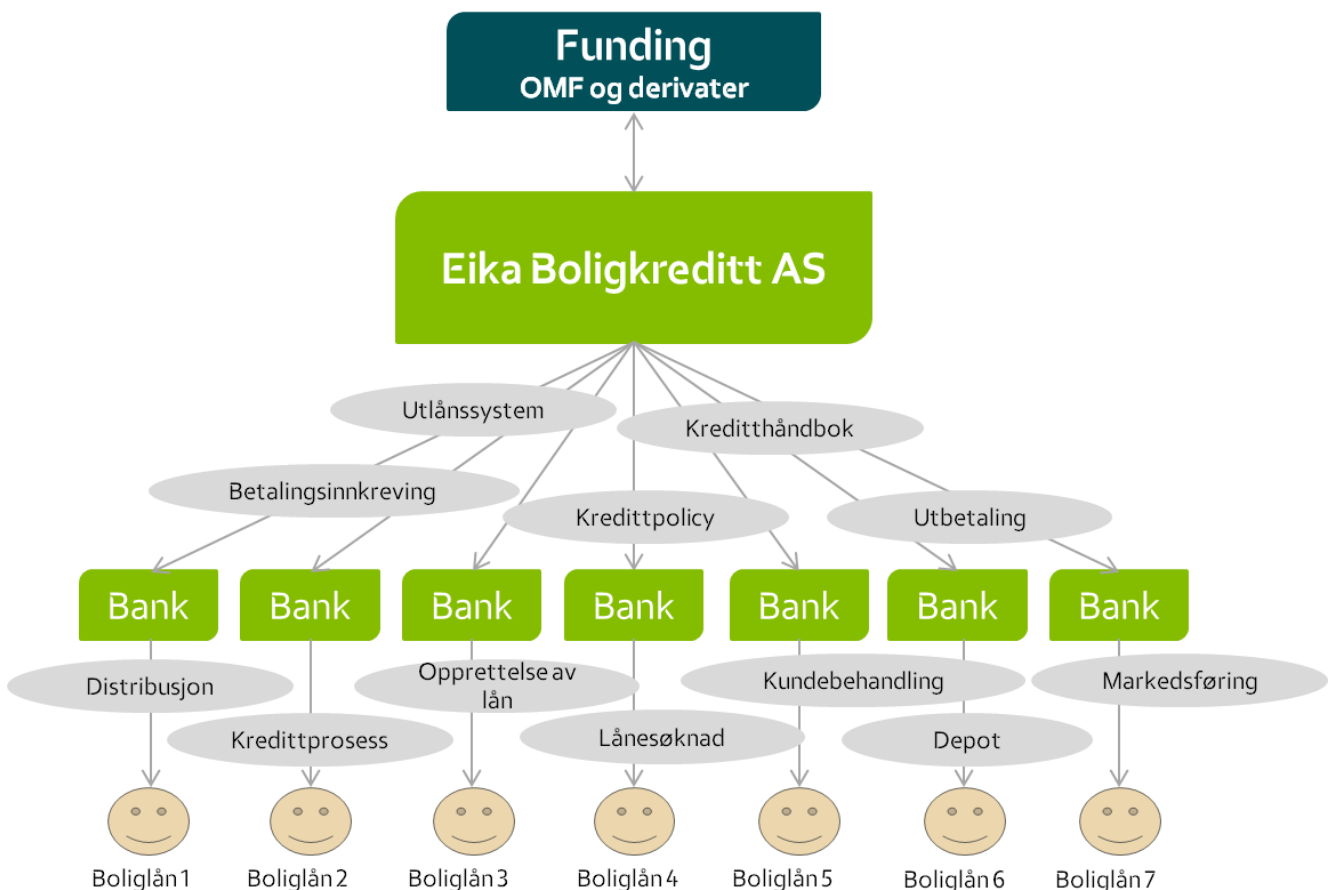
Funding
OMF og derivater

Eika Boligkreditt AS

Utlånssystem

Kreditthåndbok

Betalingsinnkreving

Kredittpolicy

Utbetaling

Bank

Bank

Bank

Bank

Bank

Bank

Bank

Distribusjon

Opprettelse av lån

Kundebehandling

Markedsføring

Kredittprosess

Lånesøknad

Depot

Boliglån 1

Boliglån 2

Boliglån 3

Boliglån 4

Boliglån 5

Boliglån 6

Boliglån 7